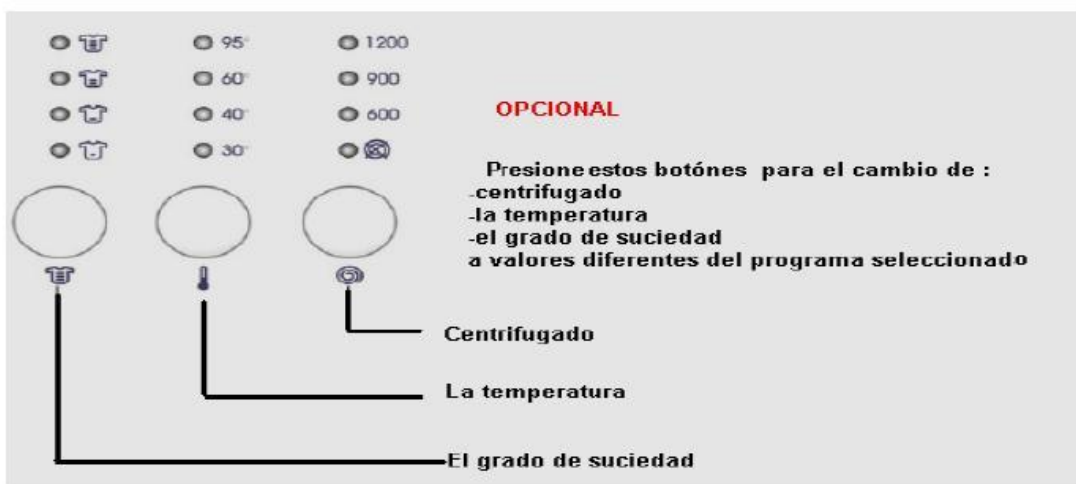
95°
60°
40°
30°

1200
900
600

OPCIONAL

Presione estos botónes para el cambio de :
-centrifugado
-la temperatura
-el grado de suciedad
a valores diferentes del programa seleccionado

Centrifugado

La temperatura

El grado de suciedad